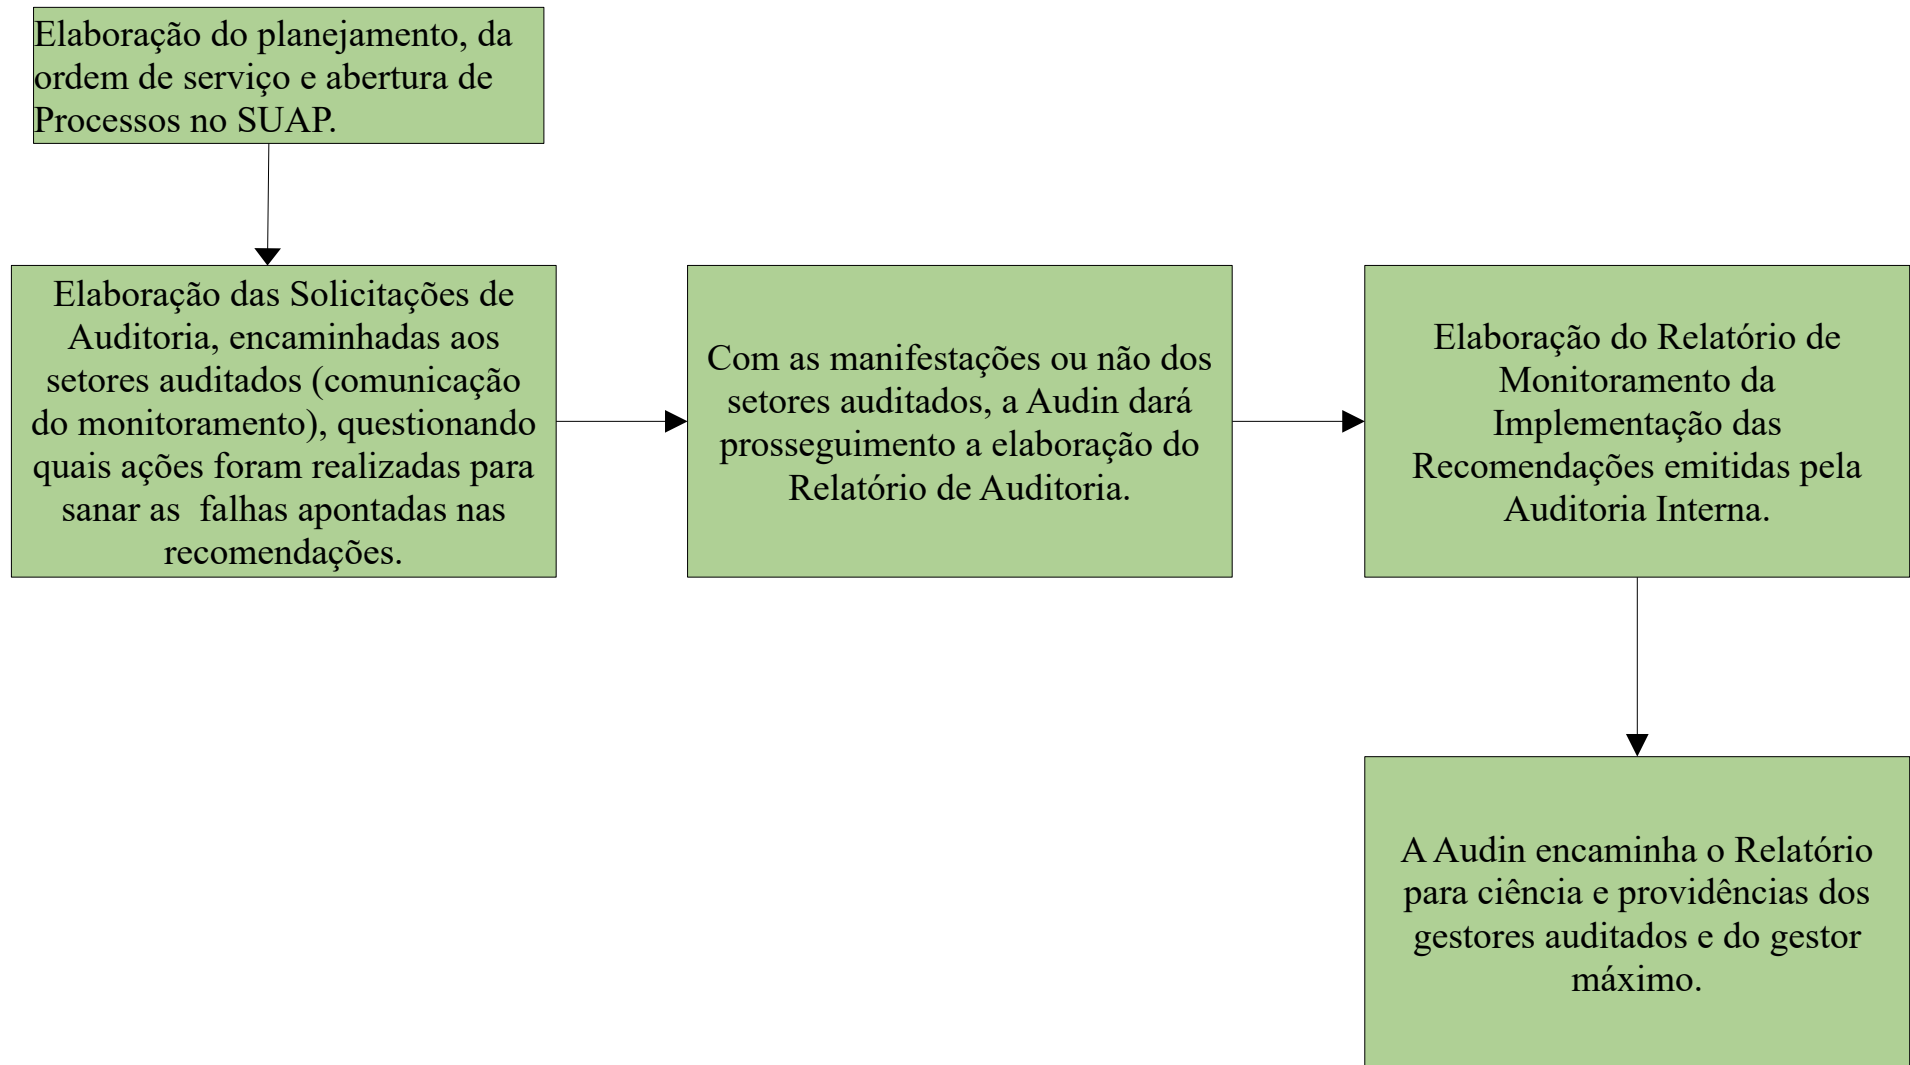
Elaboração do planejamento, da ordem de serviço e abertura de Processos no SUAP.

Elaboração das Solicitações de Auditoria, encaminhadas aos setores auditados (comunicação do monitoramento), questionando quais ações foram realizadas para sanar as  falhas apontadas nas recomendações.

Com as manifestações ou não dos setores auditados, a Audin dará prosseguimento a elaboração do Relatório de Auditoria.

Elaboração do Relatório de Monitoramento da Implementação das Recomendações emitidas pela Auditoria Interna.

A Audin encaminha o Relatório para ciência e providências dos gestores auditados e do gestor máximo.